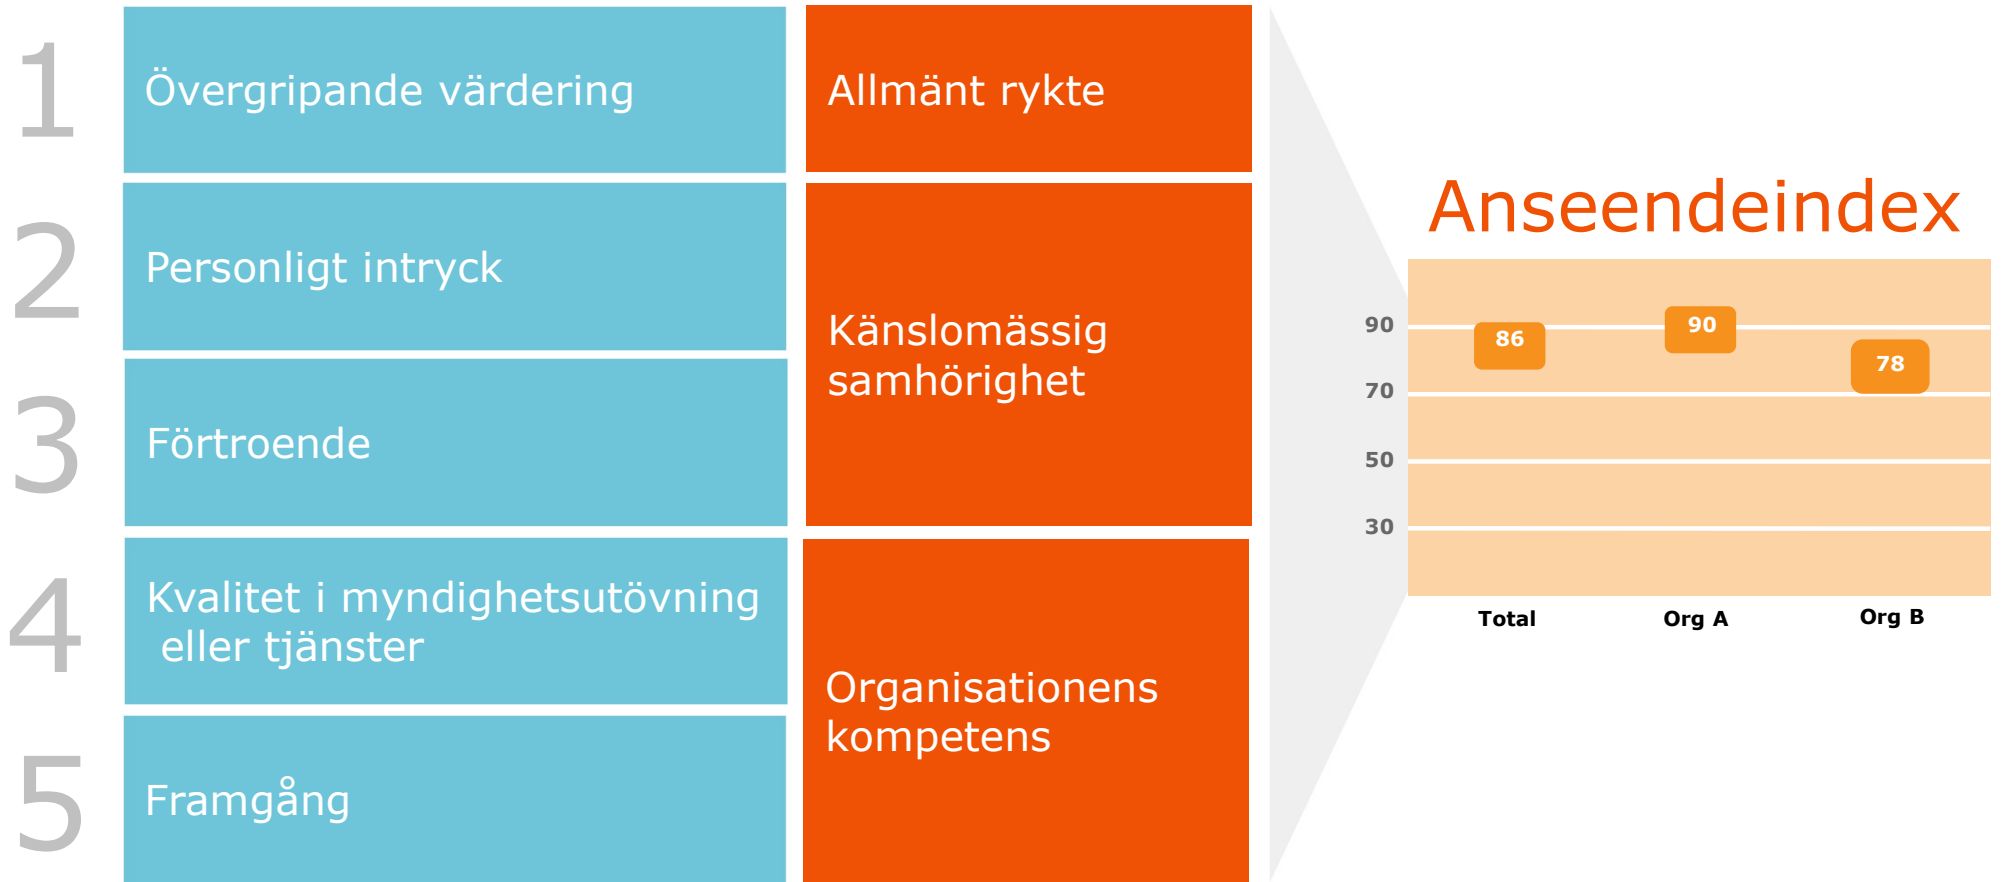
1 Övergripande värdering

2 Personligt intryck

3 Förtroende

4 Kvalitet i myndighetsutövning eller tjänster

5 Framgång

Allmänt rykte

Känslomässig samhörighet

Organisationens kompetens

Anseendeindex

90
70
50
30

86
90
78

Total
Org A
Org B